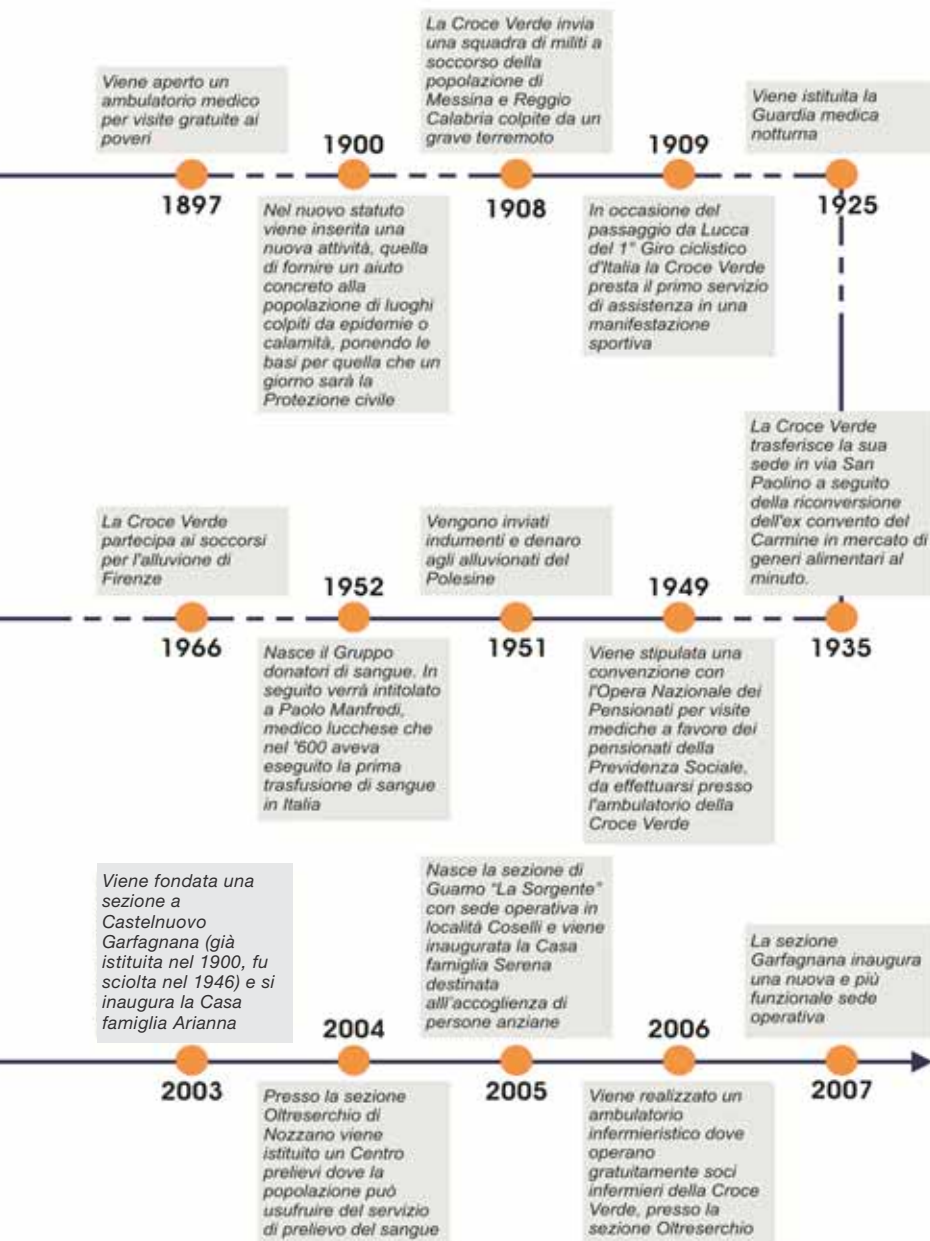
Viene aperto un ambulatorio medico per visite gratuite ai poveri

1897

1900

Nel nuovo statuto viene inserita una nuova attività, quella di fornire un aiuto concreto alla popolazione di luoghi colpiti da epidemie o calamità, ponendo le basi per quella che un giorno sarà la Protezione civile

La Croce Verde invia una squadra di militi a soccorso della popolazione di Messina e Reggio Calabria colpite da un grave terremoto

1908

1909

In occasione del passaggio da Lucca del 1° Giro ciclistico d'Italia la Croce Verde presta il primo servizio di assistenza in una manifestazione sportiva

Viene istituita la Guardia medica notturna

1925

La Croce Verde trasferisce la sua sede in via San Paolino a seguito della riconversione dell'ex convento del Carmine in mercato di generi alimentari al minuto.

1935

1949

Viene stipulata una convenzione con l'Opera Nazionale dei Pensionati per visite mediche a favore dei pensionati della Previdenza Sociale, da effettuarsi presso l'ambulatorio della Croce Verde

Vengono inviati indumenti e denaro agli alluvionati del Polesine

1951

1952

Nasce il Gruppo donatori di sangue. In seguito verrà intitolato a Paolo Manfredi, medico lucchese che nel '600 aveva eseguito la prima trasfusione di sangue in Italia

La Croce Verde partecipa ai soccorsi per l'alluvione di Firenze

1966

Viene fondata una sezione a Castelnuovo Garfagnana (già istituita nel 1900, fu sciolta nel 1946) e si inaugura la Casa famiglia Arianna

2003

2004

Presso la sezione Oltreserchio di Nozzano viene istituito un Centro prelievi dove la popolazione può usufruire del servizio di prelievo del sangue

Nasce la sezione di Guamo "La Sorgente" con sede operativa in località Coselli e viene inaugurata la Casa famiglia Serena destinata all'accoglienza di persone anziane

2005

2006

Viene realizzato un ambulatorio infermieristico dove operano gratuitamente soci infermieri della Croce Verde, presso la sezione Oltreserchio

La sezione Garfagnana inaugura una nuova e più funzionale sede operativa

2007